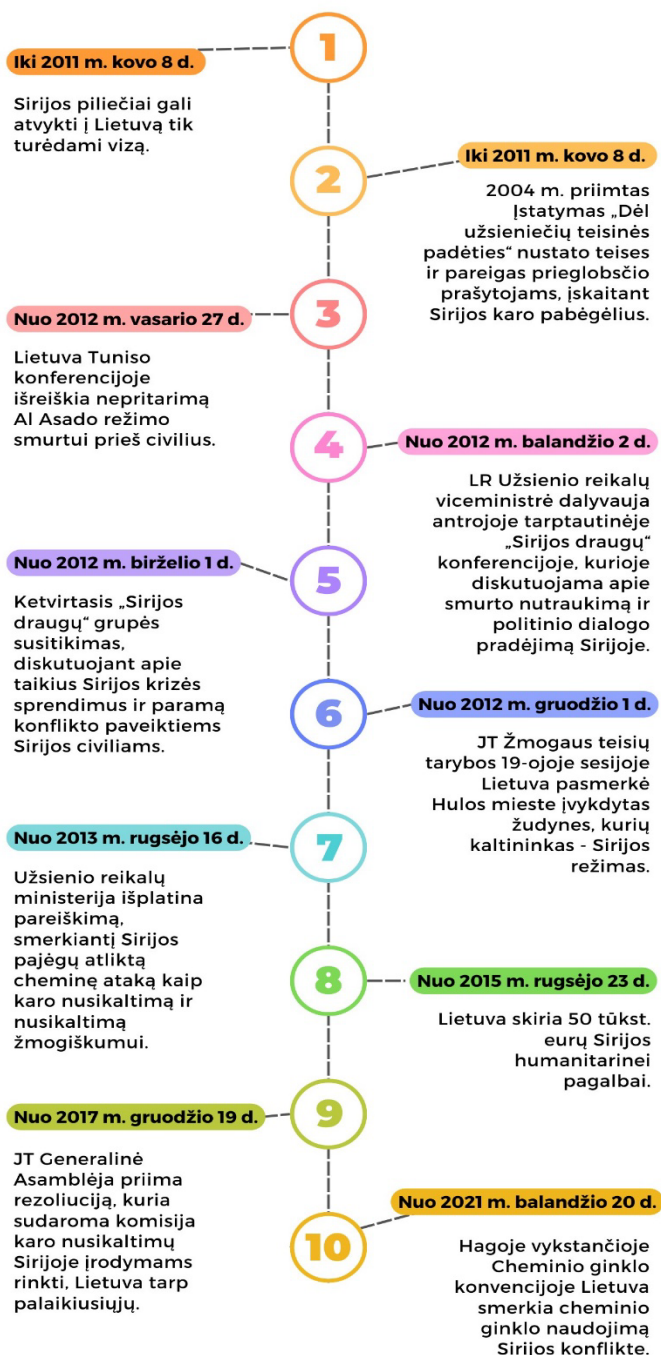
1

Iki 2011 m. kovo 8 d.

Sirijos piliečiai gali atvykti į Lietuvą tik turėdami vizą.

2

Iki 2011 m. kovo 8 d.

2004 m. priimtas Įstatymas „Dėl užsieniečių teisinės padėties“ nustato teises ir pareigas prieglobsčio prašytojams, įskaitant Sirijos karo pabėgėlius.

3

Nuo 2012 m. vasario 27 d.

Lietuva Tuniso konferencijoje išreiškia nepritarimą Al Asado režimo smurtui prieš civilius.

4

Nuo 2012 m. balandžio 2 d.

LR Užsienio reikalų viceministrė dalyvauja antrojoje tarptautinėje „Sirijos draugų“ konferencijoje, kurioje diskutuojama apie smurto nutraukimą ir politinio dialogo pradėjimą Sirijoje.

5

Nuo 2012 m. birželio 1 d.

Ketvirtasis „Sirijos draugų“ grupės susitikimas, diskutuojant apie taikius Sirijos krizės sprendimus ir paramą konflikto paveiktiems Sirijos civiliams.

6

Nuo 2012 m. gruodžio 1 d.

JT Žmogaus teisių tarybos 19-ojoje sesijoje Lietuva pasmerkė Hulos mieste įvykdytas žudynes, kurių kaltininkas - Sirijos režimas.

7

Nuo 2013 m. rugsėjo 16 d.

Užsienio reikalų ministerija išplatina pareiškimą, smerkiantį Sirijos pajėgų atliktą cheminę ataką kaip karo nusikaltimą ir nusikaltimą žmogiškumui.

8

Nuo 2015 m. rugsėjo 23 d.

Lietuva skiria 50 tūkst. eurų Sirijos humanitarinei pagalbai.

9

Nuo 2017 m. gruodžio 19 d.

JT Generalinė Asamblėja priima rezoliuciją, kuria sudaroma komisija karo nusikaltimų Sirijoje įrodymams rinkti, Lietuva tarp palaikiusiųjų.

10

Nuo 2021 m. balandžio 20 d.

Hagoje vykstančioje Cheminio ginklo konvencijoje Lietuva smerkia cheminio ginklo naudojimą Sirijos konflikte.